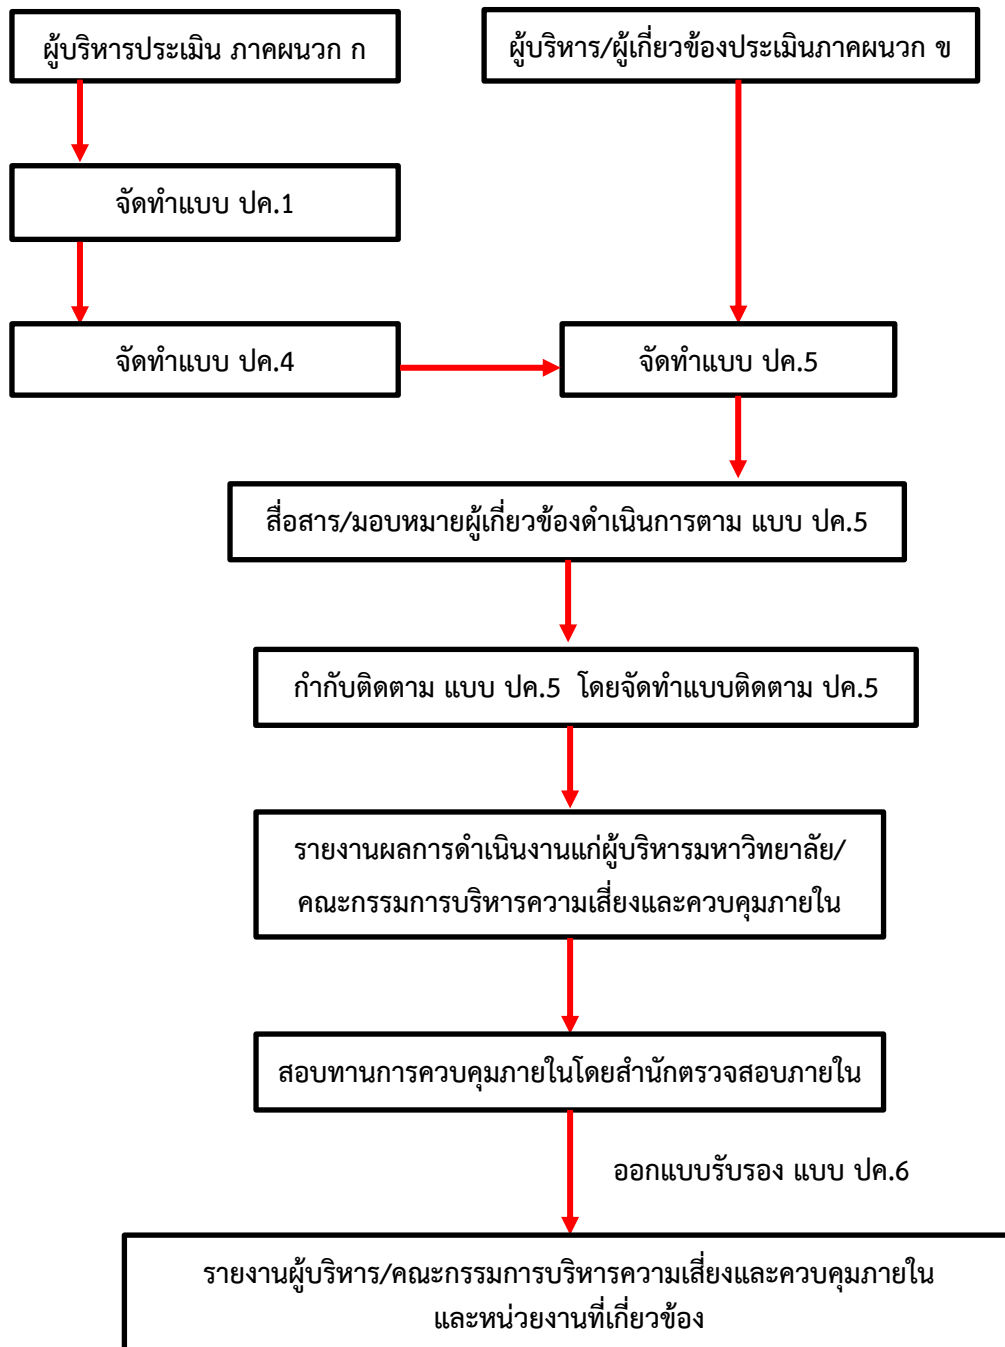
ผู้บริหารประเมิน ภาคผนวก ก

ผู้บริหาร/ผู้เกี่ยวข้องประเมินภาคผนวก ข

จัดทำแบบ ปค.1

จัดทำแบบ ปค.4

จัดทำแบบ ปค.5

สื่อสาร/มอบหมายผู้เกี่ยวข้องดำเนินการตาม แบบ ปค.5

กำกับติดตาม แบบ ปค.5 โดยจัดทำแบบติดตาม ปค.5

รายงานผลการดำเนินงานแก่ผู้บริหารมหาวิทยาลัย/คณะกรรมการบริหารความเสี่ยงและควบคุมภายใน

สอบทานการควบคุมภายในโดยสำนักตรวจสอบภายใน

ออกแบบรับรอง แบบ ปค.6

รายงานผู้บริหาร/คณะกรรมการบริหารความเสี่ยงและควบคุมภายในและหน่วยงานที่เกี่ยวข้อง